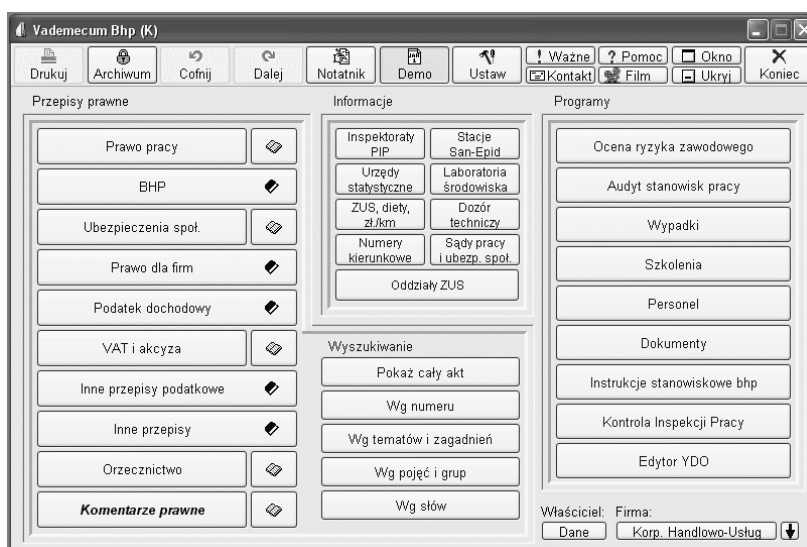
Vademecum Bhp (K)

Drukuj | Archiwum | Cofnij | Dalej | Notatnik | Demo | Ustaw | ! Ważne | ? Pomoc | Okno | Kontakt | Film | Ukryj | Koniec

Przepisy prawne

Prawo pracy
BHP
Ubezpieczenia społ.
Prawo dla firm
Podatek dochodowy
VAT i akcyza
Inne przepisy podatkowe
Inne przepisy
Orzecznictwo
Komentarze prawne

Informacje

Inspektoraty PIP
Stacje San-Epid
Urzędy statystyczne
Laboratoria środowiska
ZUS, diety, zł./km
Dozór techniczy
Numery kierunkowe
Sądy pracy i ubezp. społ.
Oddziały ZUS

Wyszukiwanie

Pokaż cały akt
Wg numeru
Wg tematów i zagadnień
Wg pojęć i grup
Wg słów

Programy

Ocena ryzyka zawodowego
Audyt stanowisk pracy
Wypadki
Szkolenia
Personel
Dokumenty
Instrukcje stanowiskowe bhp
Kontrola Inspekcji Pracy
Edytor YDO

Właściciel: Firma:
Dane | Korp. Handlowo-Usług